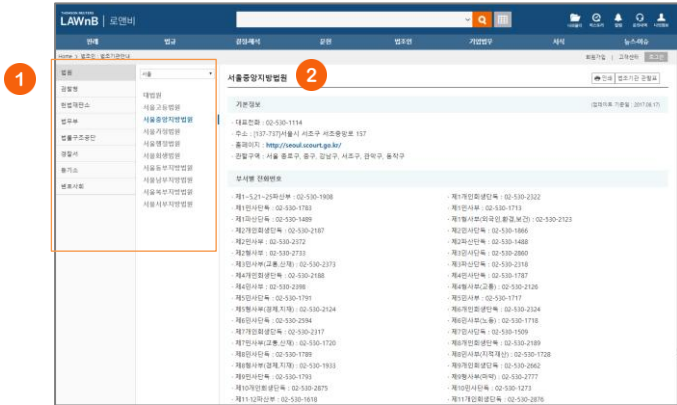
THOMSON REUTERS
LAWnB | 로앤비

판례 법령 결정례 문헌 법무 기업법무 서식 뉴스레슈

Home > 법조인 > 법조기관안내

회원가입 | 고객센터 | 로그인

1

법원
검찰청
헌법재판소
법무부
법률구조공단
경찰서
등기소
변호사회

서울

대법원
서울고등법원
서울중앙지방법원
서울가정법원
서울행정법원
서울회생법원
서울동부지방법원
서울남부지방법원
서울북부지방법원
서울서부지방법원

2

서울중앙지방법원

인쇄 법조기관 검색

기본정보

[업데이트 기준일 : 2017.08.17]

· 대표전화 : 02-530-1114
· 주소 : [137-737]서울시 서초구 서초중앙로 157
· 홈페이지 : http://seoul.scourt.go.kr/
· 관할구역 : 서울 종로구, 중구, 강남구, 서초구, 관악구, 동작구

부서별 전화번호

· 제1~5,21~25파산부 : 02-530-1908
· 제1민사단독 : 02-530-1783
· 제1파산단독 : 02-530-1489
· 제2개인회생단독 : 02-530-2187
· 제2민사부 : 02-530-2372
· 제2형사부 : 02-530-2733
· 제3민사부(교통,산재) : 02-530-2373
· 제4개인회생단독 : 02-530-2188
· 제4민사부 : 02-530-2398
· 제5민사단독 : 02-530-1791
· 제5형사부(경제,지재) : 02-530-2124
· 제6민사단독 : 02-530-2594
· 제7개인회생단독 : 02-530-2317
· 제7민사부(교통,산재) : 02-530-1720
· 제8민사단독 : 02-530-1789
· 제8형사부(경제,지재) : 02-530-1933
· 제9민사단독 : 02-530-1793
· 제10개인회생단독 : 02-530-2875
· 제11·12파산부 : 02-530-1618

· 제1개인회생단독 : 02-530-2322
· 제1민사부 : 02-530-1713
· 제1형사부(외국인,환경,보건) : 02-530-2123
· 제2민사단독 : 02-530-1866
· 제2파산단독 : 02-530-1488
· 제3민사단독 : 02-530-2860
· 제3파산단독 : 02-530-2318
· 제4민사단독 : 02-530-1787
· 제4형사부(교통) : 02-530-2126
· 제5민사부 : 02-530-1717
· 제6개인회생단독 : 02-530-2324
· 제6민사부(노동) : 02-530-1718
· 제7민사단독 : 02-530-1509
· 제8개인회생단독 : 02-530-2189
· 제8민사부(지적재산) : 02-530-1728
· 제9개인회생단독 : 02-530-2662
· 제9형사부(마약) : 02-530-2777
· 제10민사단독 : 02-530-1273
· 제11개인회생단독 : 02-530-2876